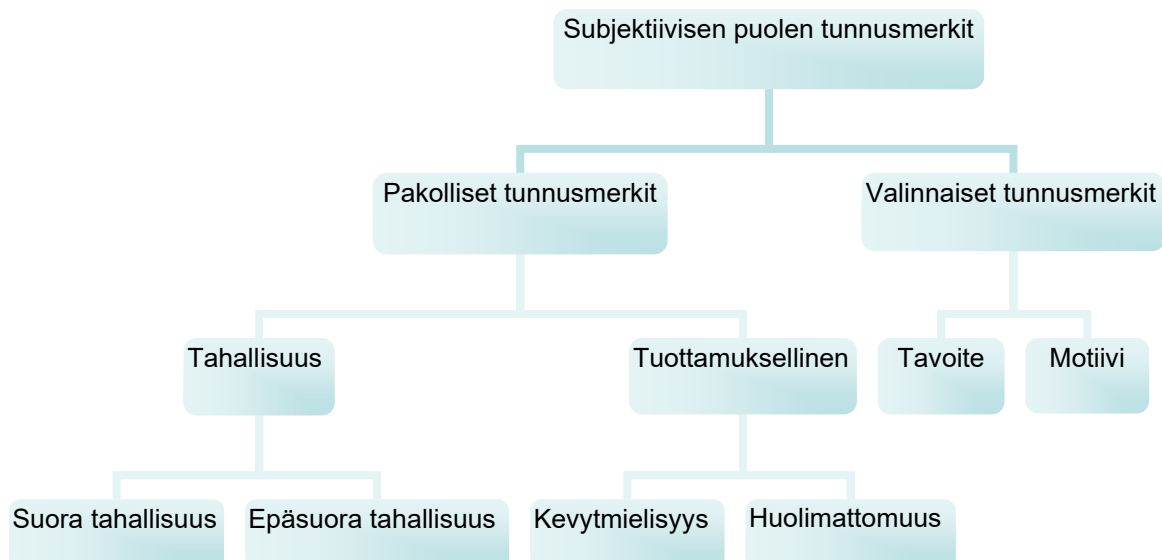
Subjektiivisen puolen tunnusmerkit

Pakolliset tunnusmerkit

Valinnaiset tunnusmerkit

Tahallisuus

Tuottamuksellinen

Tavoite

Motiivi

Suora tahallisuus

Epäsuora tahallisuus

Kevytmielisyys

Huolimattomuus